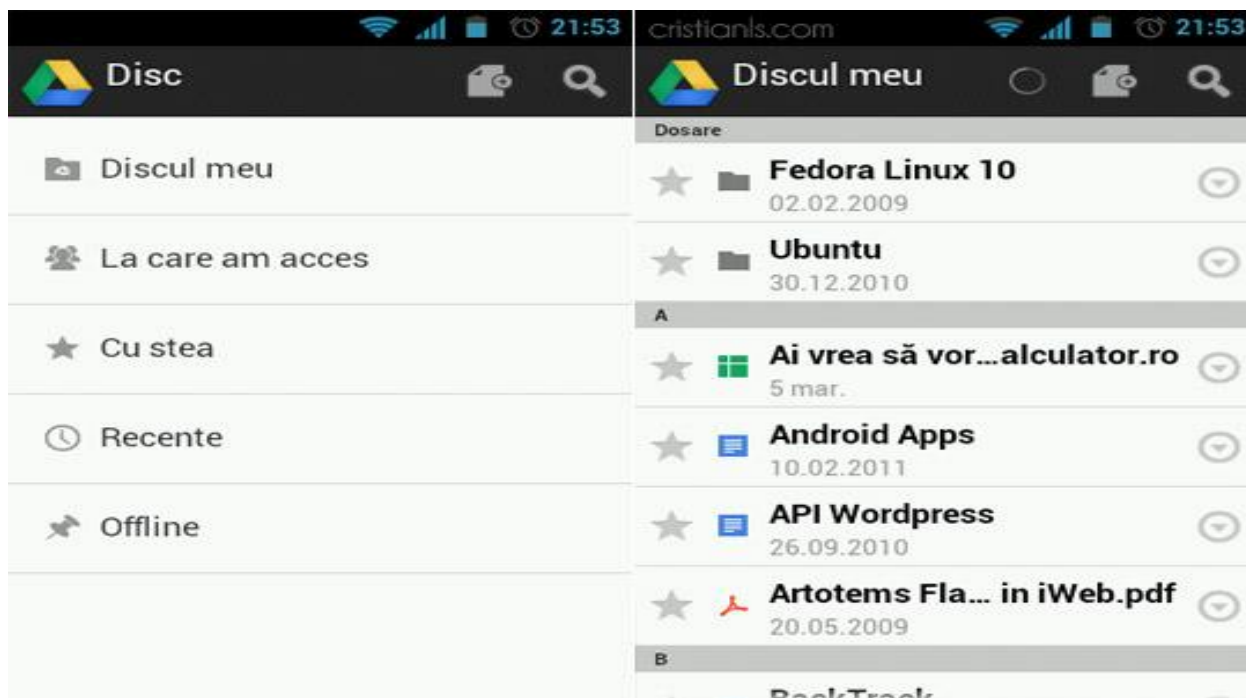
21:53

Disc

Discul meu

La care am acces

Cu stea

Recente

Offline

cristianls.com 21:53

Discul meu

Dosare

Fedora Linux 10
02.02.2009

Ubuntu
30.12.2010

A

Ai vrea să vor...alculator.ro
5 mar.

Android Apps
10.02.2011

API Wordpress
26.09.2010

Artotems Fla... in iWeb.pdf
20.05.2009

B

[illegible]